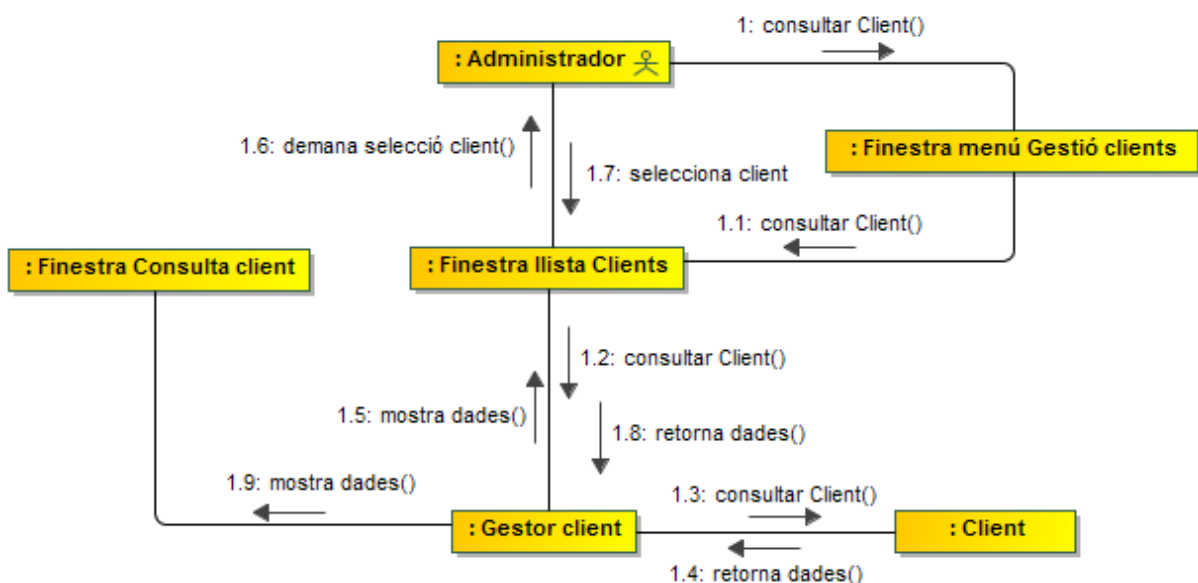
1: consultar Client()

: Administrador

1.6: demana selecció client()

1.7: selecciona client

: Finestra menú Gestió clients

1.1: consultar Client()

: Finestra Consulta client

: Finestra llista Clients

1.2: consultar Client()

1.5: mostra dades()

1.8: retorna dades()

1.9: mostra dades()

1.3: consultar Client()

: Gestor client

: Client

1.4: retorna dades()